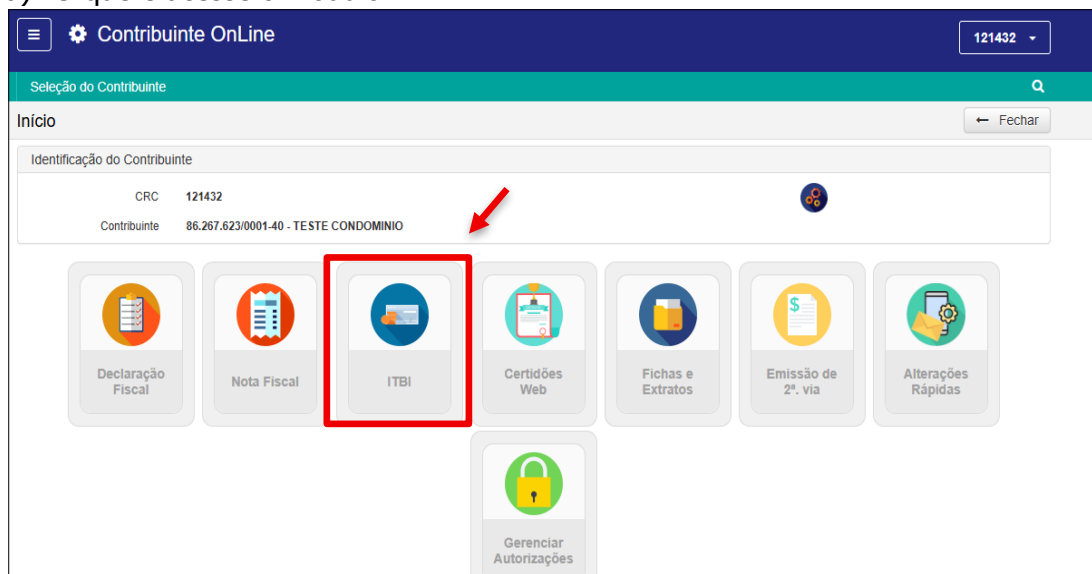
Contribuinte OnLine

121432

Seleção do Contribuinte

Início

← Fechar

Identificação do Contribuinte

CRC 121432

Contribuinte 86.267.623/0001-40 - TESTE CONDOMINIO

Declaração Fiscal

Nota Fiscal

ITBI

Certidões Web

Fichas e Extratos

Emissão de 2ª. via

Alterações Rápidas

Gerenciar Autorizações